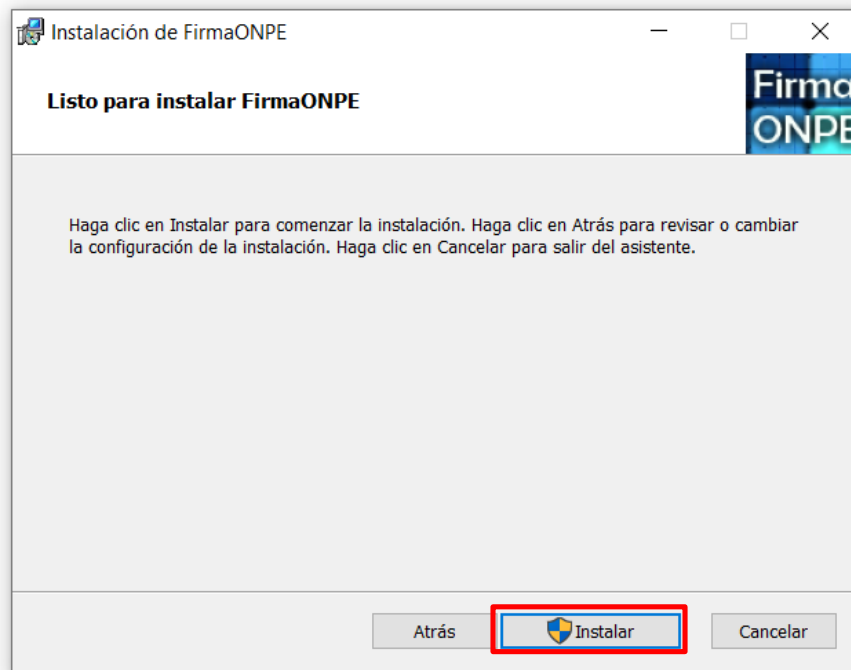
Instalación de FirmaONPE

Listo para instalar FirmaONPE

Firma ONPE

Haga clic en Instalar para comenzar la instalación. Haga clic en Atrás para revisar o cambiar la configuración de la instalación. Haga clic en Cancelar para salir del asistente.

Atrás

Instalar

Cancelar